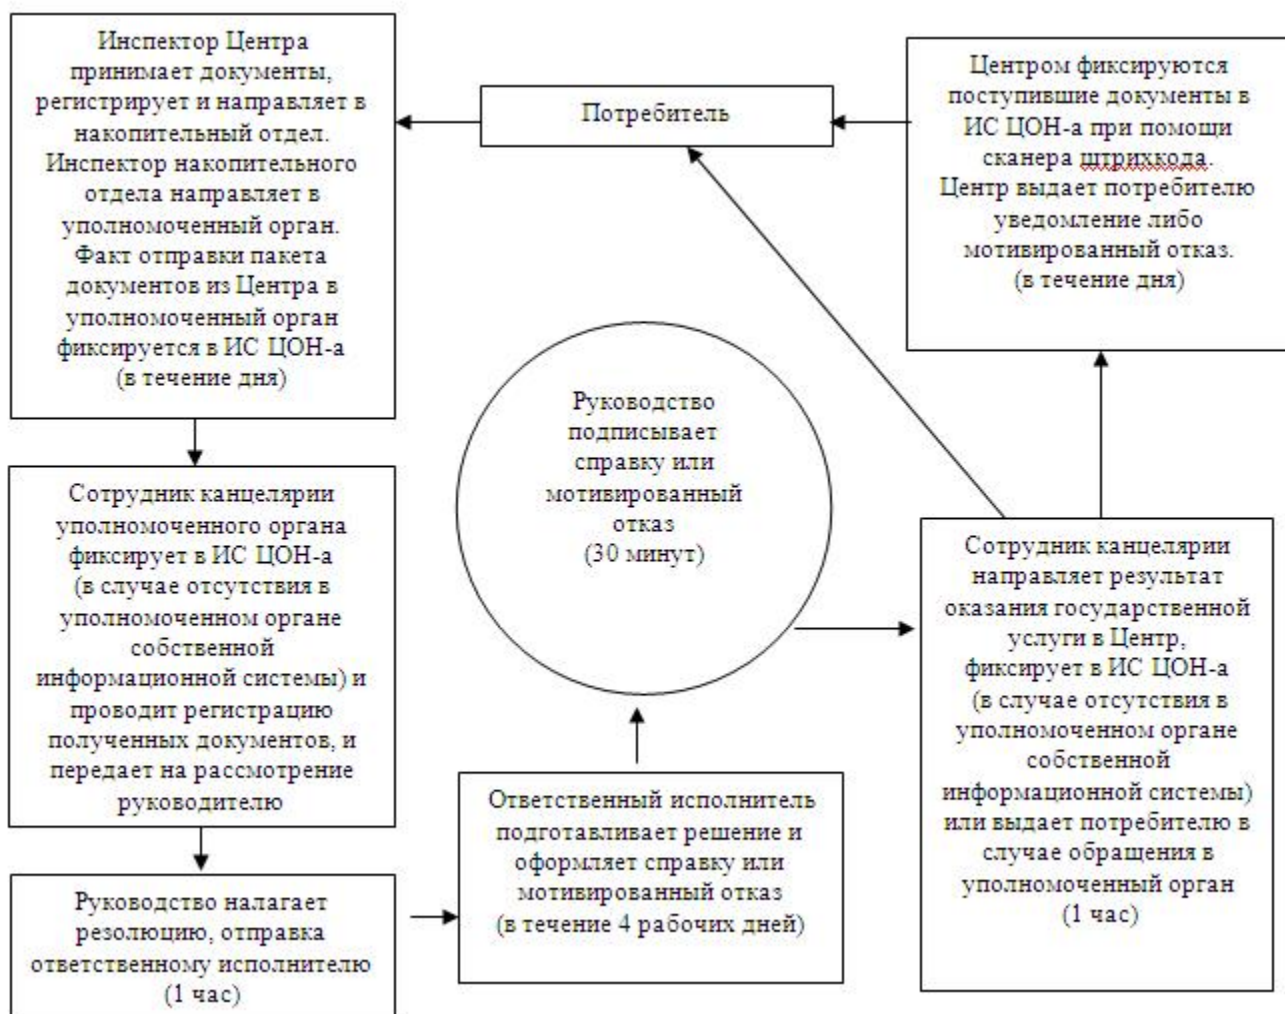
Инспектор Центра принимает документы, регистрирует и направляет в накопительный отдел. Инспектор накопительного отдела направляет в уполномоченный орган. Факт отправки пакета документов из Центра в уполномоченный орган фиксируется в ИС ЦОН-а (в течение дня)

Потребитель

Центром фиксируются поступившие документы в ИС ЦОН-а при помощи сканера штрихкода. Центр выдает потребителю уведомление либо мотивированный отказ. (в течение дня)

Руководство подписывает справку или мотивированный отказ (30 минут)

Сотрудник канцелярии уполномоченного органа фиксирует в ИС ЦОН-а (в случае отсутствия в уполномоченном органе собственной информационной системы) и проводит регистрацию полученных документов, и передает на рассмотрение руководителю

Сотрудник канцелярии направляет результат оказания государственной услуги в Центр, фиксирует в ИС ЦОН-а (в случае отсутствия в уполномоченном органе собственной информационной системы) или выдает потребителю в случае обращения в уполномоченный орган (1 час)

Ответственный исполнитель подготавливает решение и оформляет справку или мотивированный отказ (в течение 4 рабочих дней)

Руководство налагает резолюцию, отправка ответственному исполнителю (1 час)